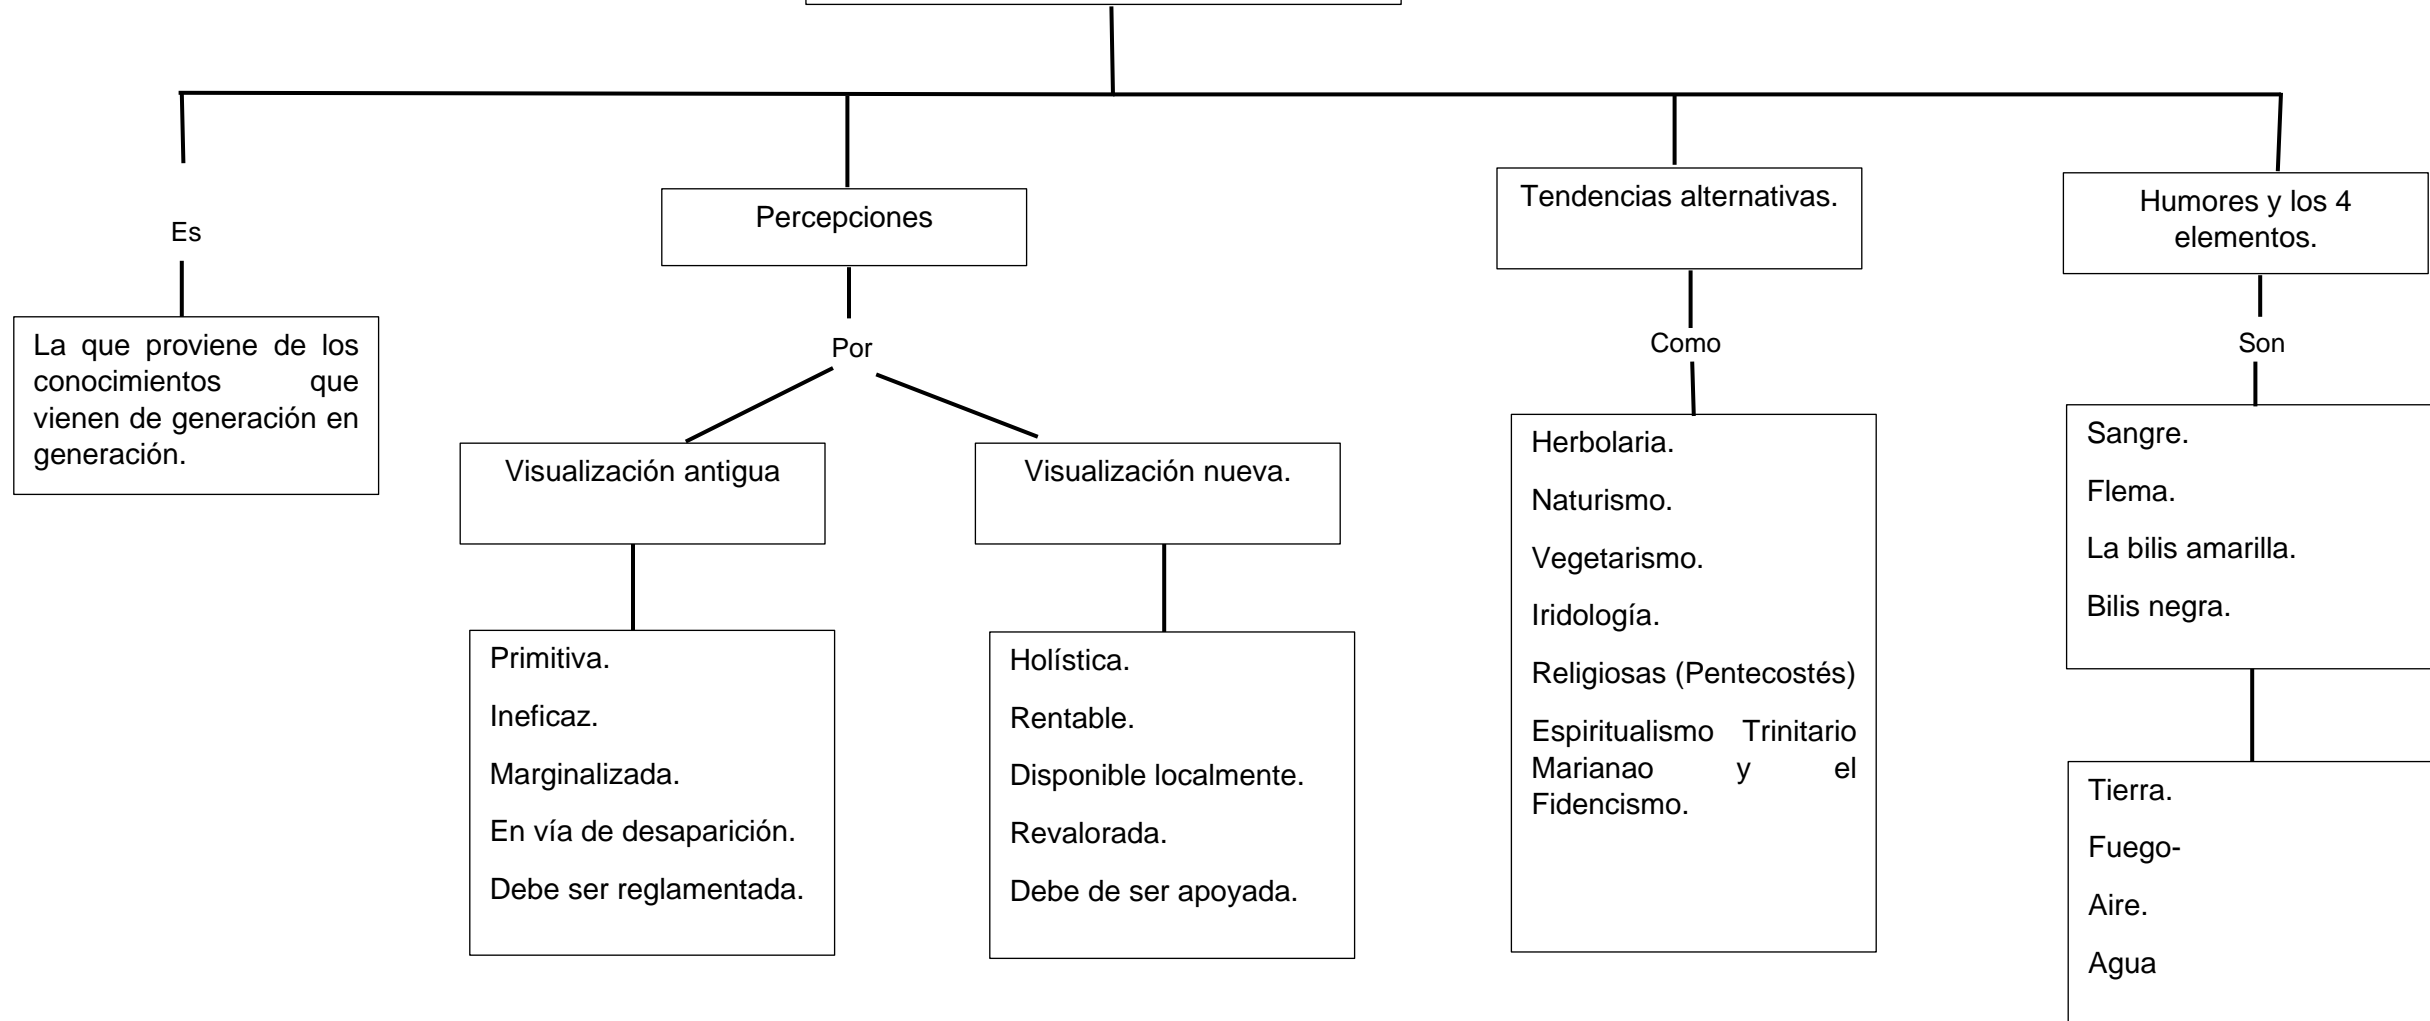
Es

La que proviene de los conocimientos que vienen de generación en generación.

Percepciones

Por

Visualización antigua

Primitiva.

Ineficaz.

Marginalizada.

En vía de desaparición.

Debe ser reglamentada.

Visualización nueva.

Holística.

Rentable.

Disponible localmente.

Revalorada.

Debe de ser apoyada.

Tendencias alternativas.

Como

Herbolaria.

Naturismo.

Vegetarismo.

Iridología.

Religiosas (Pentecostés)

Espiritualismo Trinitario Marianao y el Fidencismo.

Humores y los 4 elementos.

Son

Sangre.

Flema.

La bilis amarilla.

Bilis negra.

Tierra.

Fuego-

Aire.

Agua